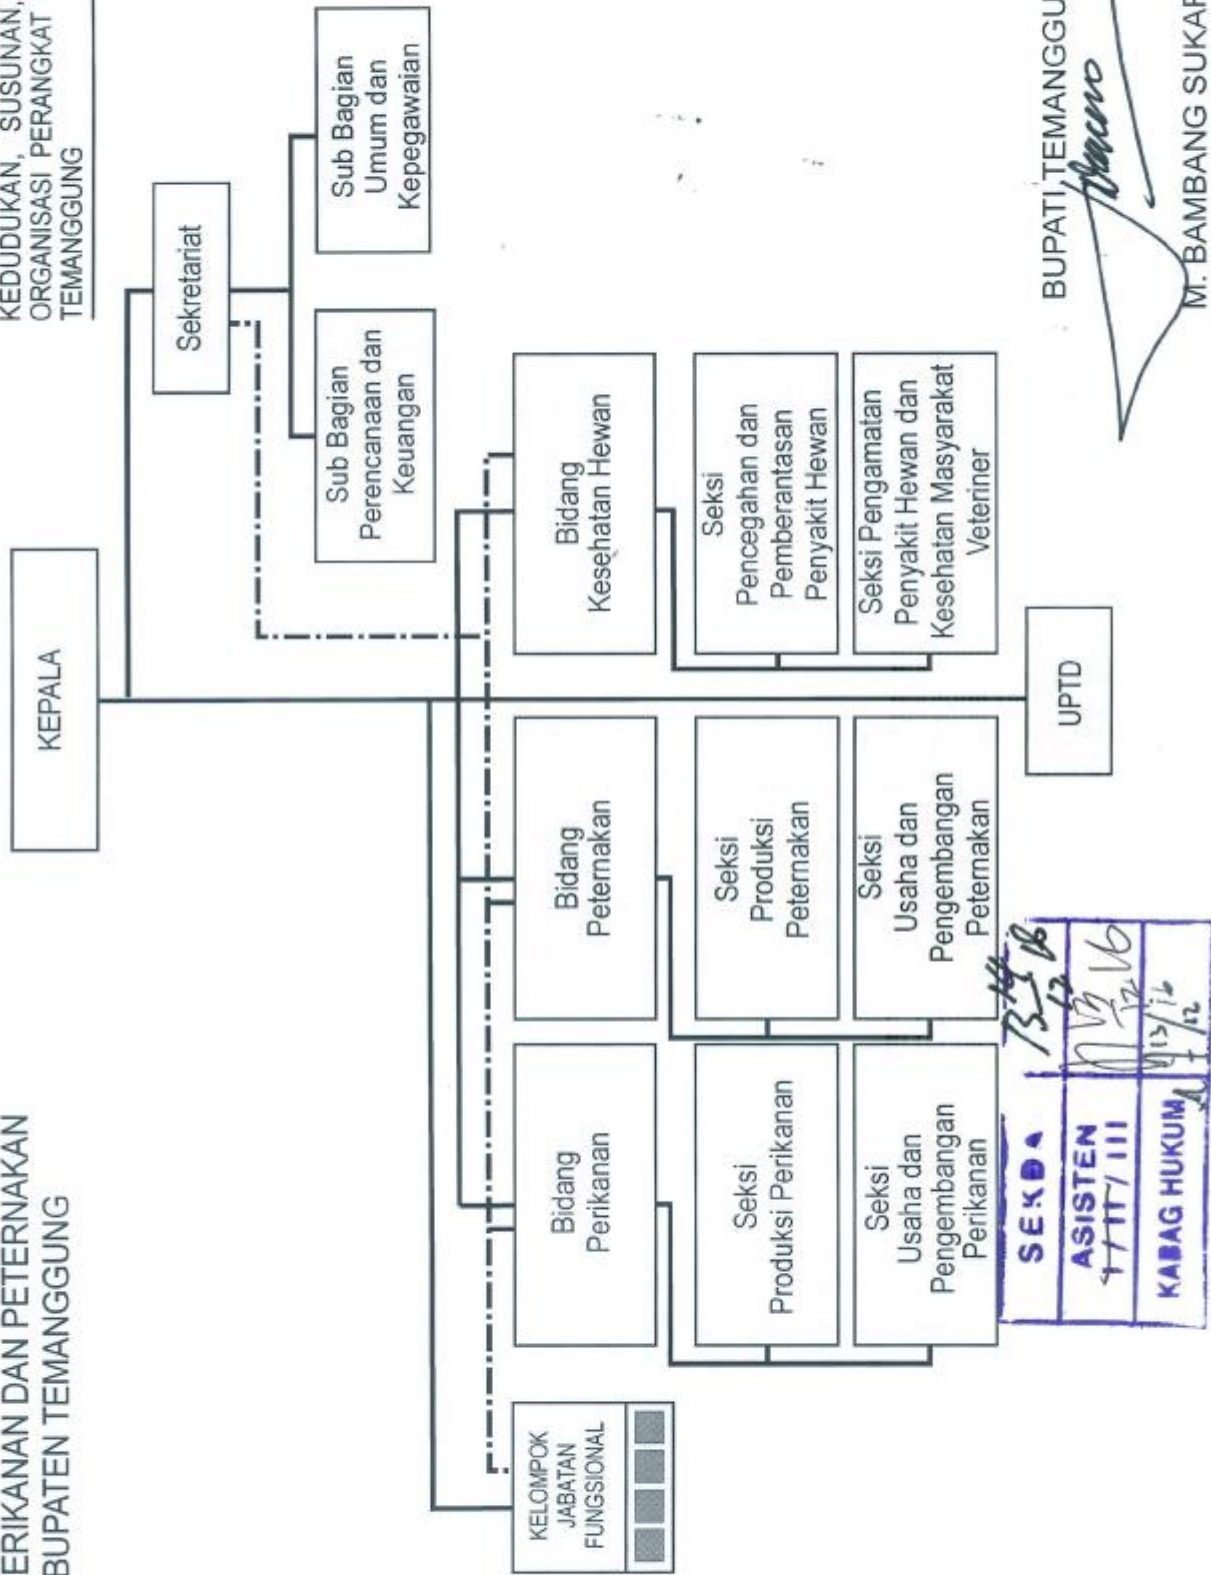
ERIKANAN DAN PETERNAKAN
BUPATEN TEMANGGUNG

KEDUDUKAN, SUSUNAN, ORGANISASI PERANGKAT TEMANGGUNG

KEPALA

Sekretariat

Sub Bagian Perencanaan dan Keuangan

Sub Bagian Umum dan Kepegawaian

Bidang Kesehatan Hewan

Seksi Pencegahan dan Pemberantasan Penyakit Hewan

Seksi Pengamatan Penyakit Hewan dan Kesehatan Masyarakat Veteriner

UPTD

Bidang Peternakan

Seksi Produksi Peternakan

Seksi Usaha dan Pengembangan Peternakan

Bidang Perikanan

Seksi Produksi Perikanan

Seksi Usaha dan Pengembangan Perikanan

KELOMPOK JABATAN FUNGSIONAL

| SEKDA | 13/12 16 |
|---|---|
| ASISTEN I / II / III | 13/12 16 |
| KABAG HUKUM | 13/12 16 |

BUPATI TEMANGGU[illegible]

M. BAMBANG SUKAR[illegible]